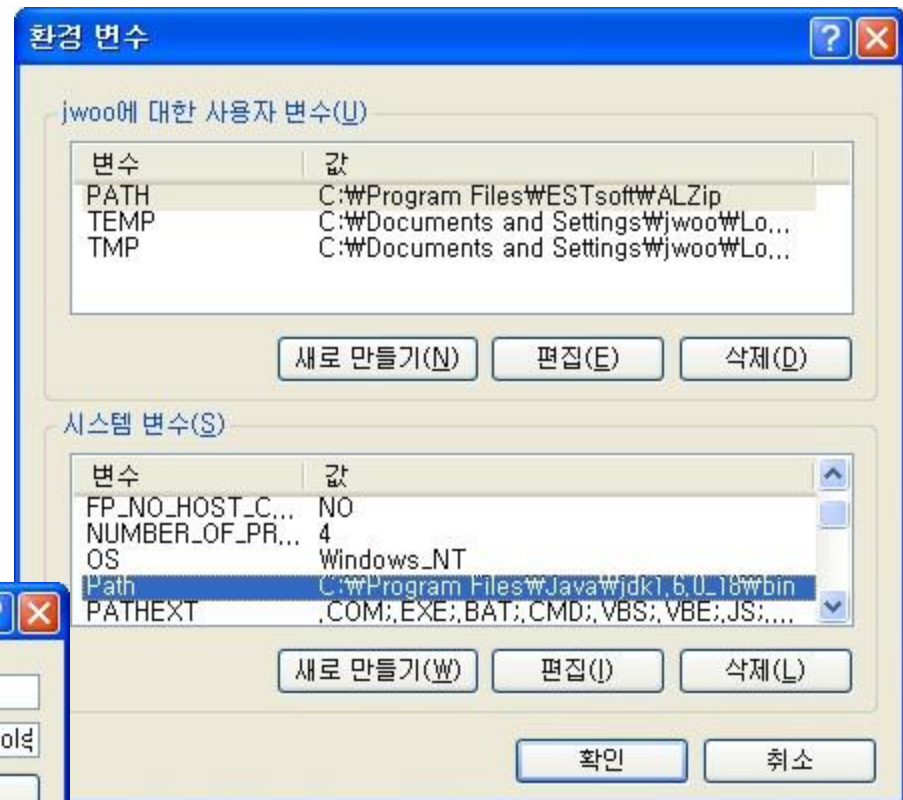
환경 변수

jwoo에 대한 사용자 변수(U)

| 변수 | 값 |
|---|---|
| PATH | C:₩Program Files₩ESTsoft₩ALZip |
| TEMP | C:₩Documents and Settings₩jwoo₩Lo... |
| TMP | C:₩Documents and Settings₩jwoo₩Lo... |

새로 만들기(N) 편집(E) 삭제(D)

시스템 변수(S)

| 변수 | 값 |
|---|---|
| FP_NO_HOST_C... | NO |
| NUMBER_OF_PR... | 4 |
| OS | Windows_NT |
| Path | C:₩Program Files₩Java₩jdk1.6.0_18₩bin |
| PATHEXT | .COM;.EXE;.BAT;.CMD;.VBS;.VBE;.JS;... |

새로 만들기(W) 편집(I) 삭제(L)

확인 취소

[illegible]이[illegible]